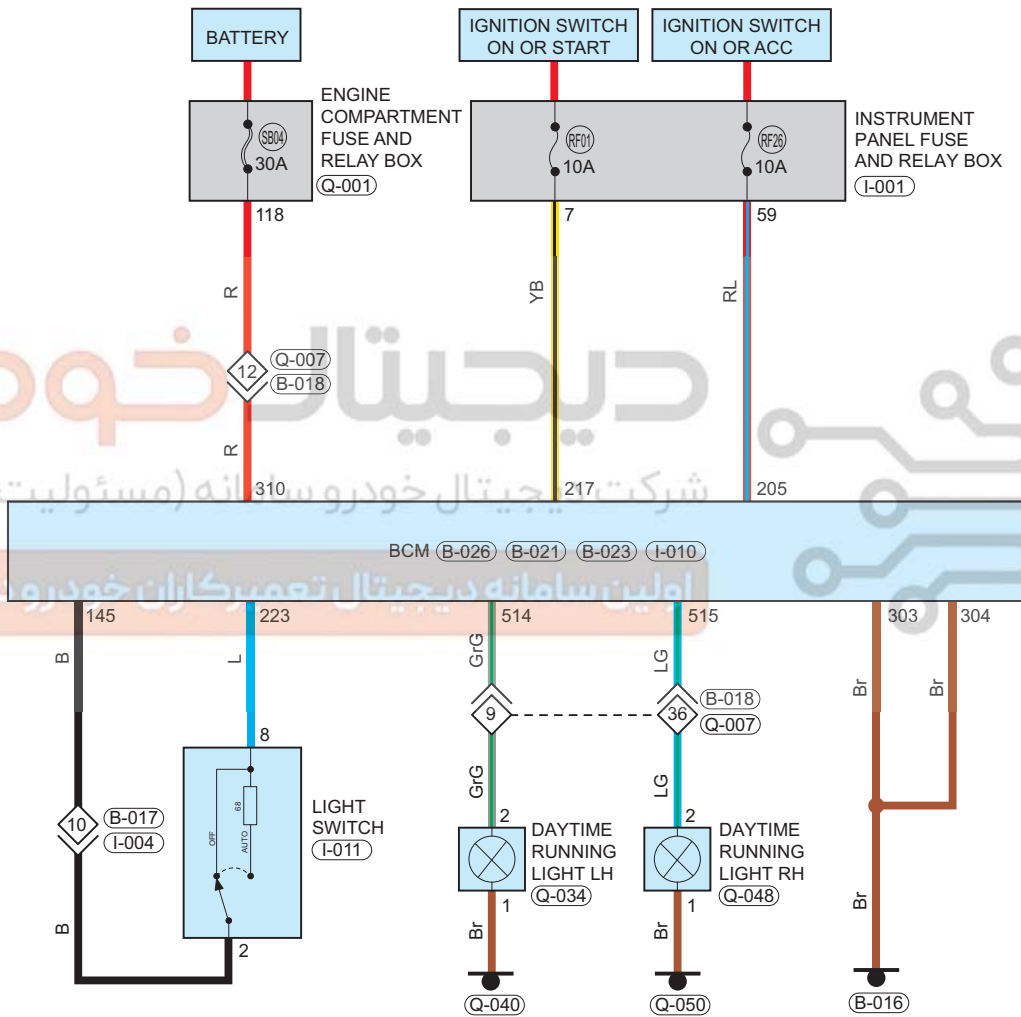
BATTERY

IGNITION SWITCH ON OR START

IGNITION SWITCH ON OR ACC

ENGINE COMPARTMENT FUSE AND RELAY BOX Q-001

SB04 30A

RF01 10A

RF26 10A

INSTRUMENT PANEL FUSE AND RELAY BOX I-001

118

7

59

R

YB

RL

12 Q-007 B-018

R

شرکت دیجیتال خودرو سامانه (مسئولیت

310

217

205

BCM B-026 B-021 B-023 I-010

اولین سامانه دیجیتال تعمیرکاران خودرو

145

223

514

515

303

304

B

L

GrG

LG

Br

Br

9

36 B-018 Q-007

8

GrG

LG

10 B-017 I-004

OFF

AUTO

68

LIGHT SWITCH I-011

2

2

DAYTIME RUNNING LIGHT LH Q-034

DAYTIME RUNNING LIGHT RH Q-048

1

1

Br

B

2

Br

Br

Br

Q-040

Q-050

B-016